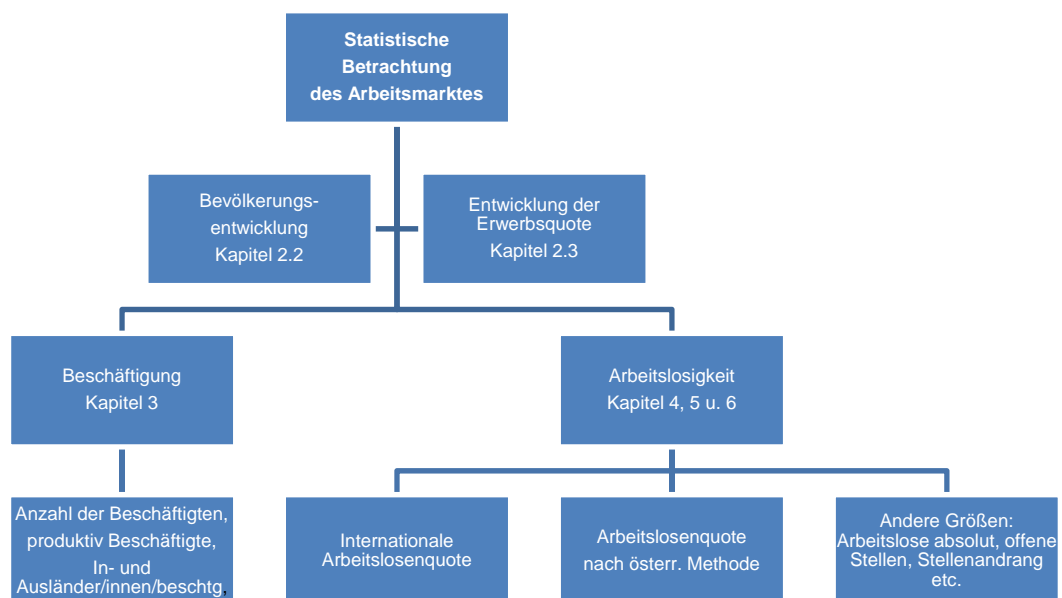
Statistische Betrachtung des Arbeitsmarktes

Bevölkerungsentwicklung Kapitel 2.2

Entwicklung der Erwerbsquote Kapitel 2.3

Beschäftigung Kapitel 3

Arbeitslosigkeit Kapitel 4, 5 u. 6

Anzahl der Beschäftigten, produktiv Beschäftigte, In- und Ausländer/innen/beschtg,

Internationale Arbeitslosenquote

Arbeitslosenquote nach österr. Methode

Andere Größen: Arbeitslose absolut, offene Stellen, Stellenandrang etc.